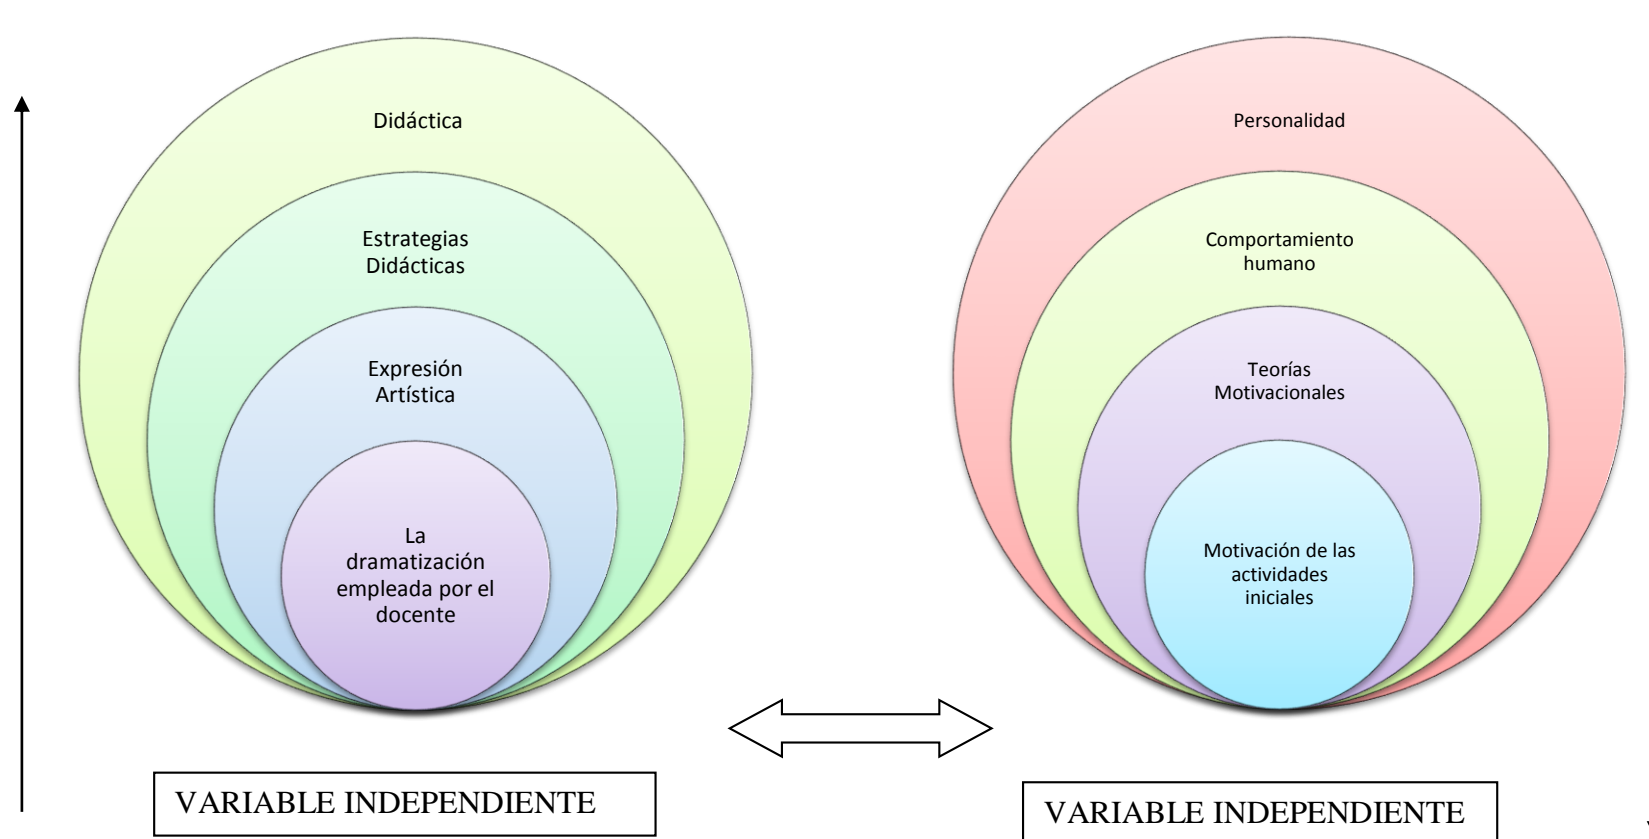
Didáctica

Estrategias Didácticas

Expresión Artística

La dramatización empleada por el docente

Personalidad

Comportamiento humano

Teorías Motivacionales

Motivación de las actividades iniciales

VARIABLE INDEPENDIENTE

VARIABLE INDEPENDIENTE